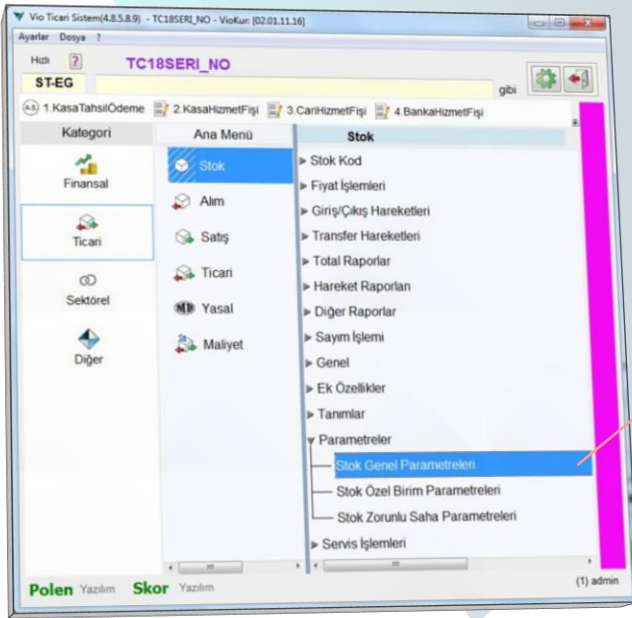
Vio Ticari Sistem(4.8.5.8.9) - TC18SERI_NO - VioKur: [02.01.11.16]

Ayarlar Dosya ?

Hızlı ?

TC18SERI_NO

ST-EG

gibi

1.KasaTahsilÖdeme 2.KasaHizmetFişi 3.CariHizmetFişi 4.BankaHizmetFişi

Kategori

Finansal

Ticari

Sektörel

Diğer

Ana Menü

Stok

Alım

Satış

Ticari

Yasal

Maliyet

Stok

Stok Kod

Fiyat İşlemleri

Giriş/Çıkış Hareketleri

Transfer Hareketleri

Total Raporlar

Hareket Raporları

Diğer Raporlar

Sayım İşlemi

Genel

Ek Özellikler

Tanımlar

Parametreler

Stok Genel Parametreleri

Stok Özel Birim Parametreleri

Stok Zorunlu Saha Parametreleri

Servis İşlemleri

Polen Yazılım Skor Yazılım

(1) admin